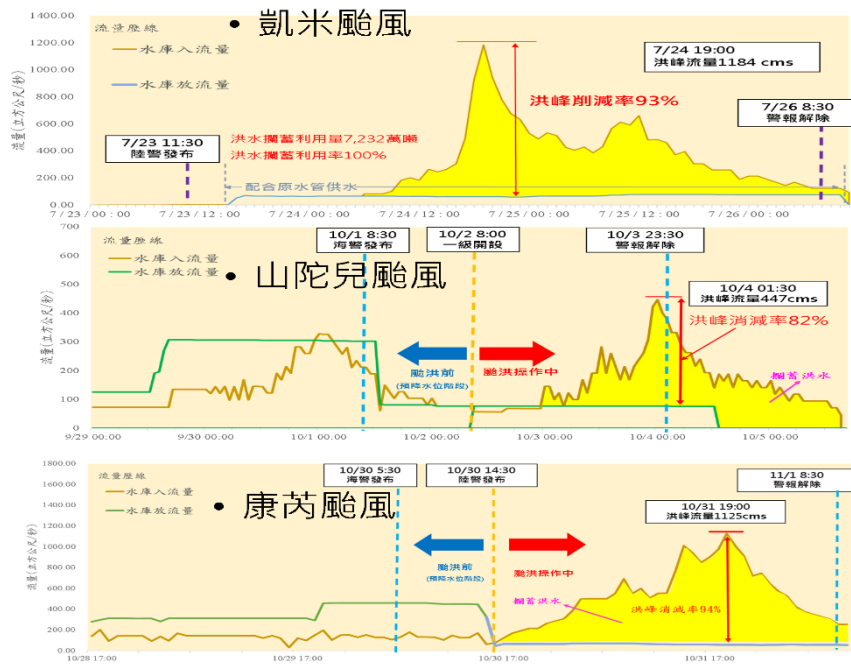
• 凱米颱風

1400.00
1200.00
1000.00
800.00
600.00
400.00
200.00
0.00

流量(立方公尺/秒)

流量歷線
水庫入流量
水庫放流量

7/24 19:00
洪峰流量1184 cms

洪峰削減率93%

7/26 8:30
警報解除

7/23 11:30
陸警發布

洪水攔蓄利用量7,232萬噸
洪水攔蓄利用率100%

配合原水管供水

7/23 00:00 | 7/23 12:00 | 7/24 00:00 | 7/24 12:00 | 7/25 00:00 | 7/25 12:00 | 7/26 00:00

• 山陀兒颱風

700
600
500
400
300
200
100
0

流量(立方公尺/秒)

流量歷線
水庫入流量
水庫放流量

10/1 8:30
海警發布

10/2 8:00
一級開設

10/3 23:30
警報解除

10/4 01:30
洪峰流量447cms

洪峰消減率82%

颱洪前
(預降水位階段)

颱洪操作中

攔蓄洪水

9/29 00:00 | 9/30 00:00 | 10/1 00:00 | 10/2 00:00 | 10/3 00:00 | 10/4 00:00 | 10/5 00:00

1800.00
1600.00
1400.00
1200.00
1000.00
800.00
600.00
400.00
200.00
0.00

流量(立方公尺/秒)

流量歷線
水庫入流量
水庫放流量

• 康芮颱風

10/30 5:30
海警發布

10/30 14:30
陸警發布

11/1 8:30
警報解除

10/31 19:00
洪峰流量1125cms

颱洪前
(預降水位階段)

颱洪操作中

攔蓄洪水

洪峰消減率94%

10/28 17:00 | 10/29 17:00 | 10/30 17:00 | 10/31 17:00